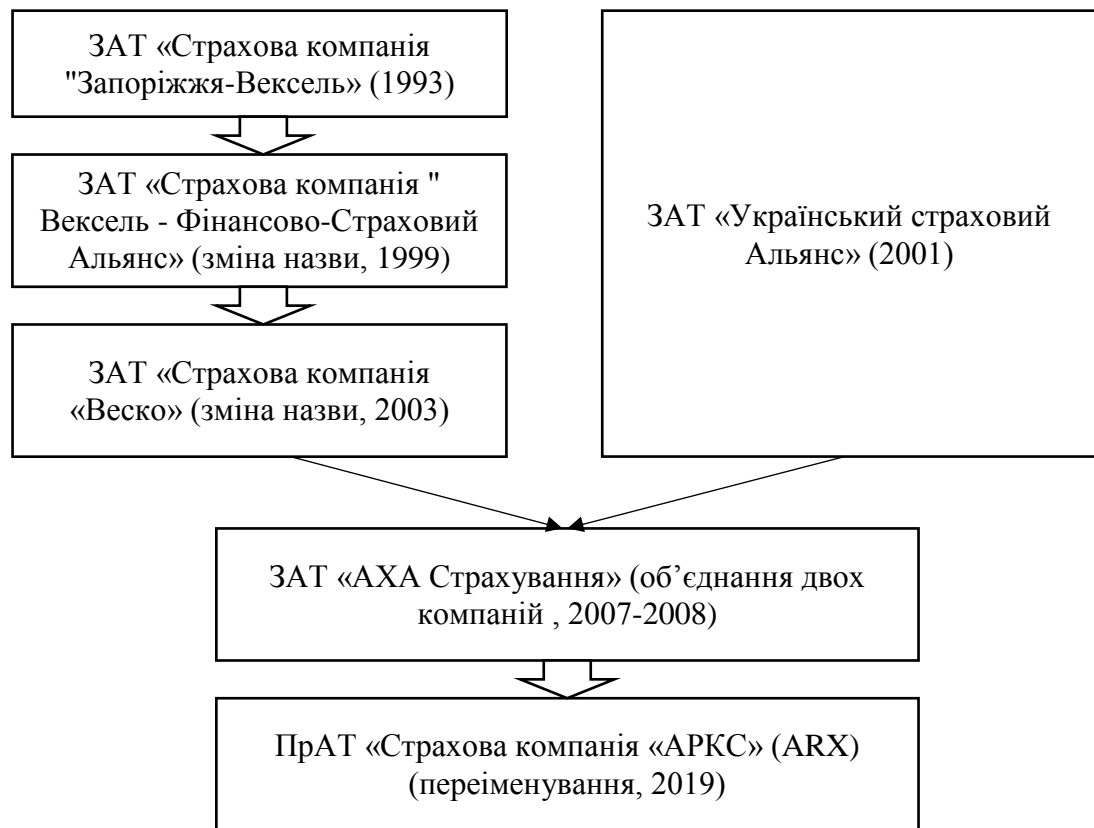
ЗАТ «Страхова компанія "Запоріжжя-Вексель» (1993)

ЗАТ «Страхова компанія " Вексель - Фінансово-Страховий Альянс» (зміна назви, 1999)

ЗАТ «Страхова компанія «Веско» (зміна назви, 2003)

ЗАТ «Український страховий Альянс» (2001)

ЗАТ «АХА Страхування» (об'єднання двох компаній , 2007-2008)

ПрАТ «Страхова компанія «АРКС» (ARX) (переіменування, 2019)